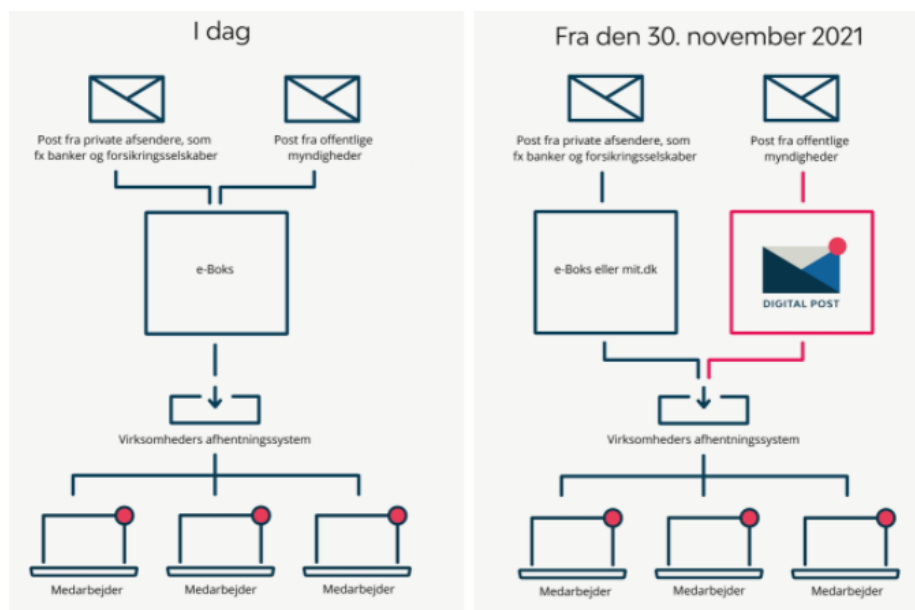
I dag

Post fra private afsendere, som fx banker og forsikringsselskaber

Post fra offentlige myndigheder

e-Boks

Virksomheders afhentningssystem

Medarbejder

Medarbejder

Medarbejder

Fra den 30. november 2021

Post fra private afsendere, som fx banker og forsikringsselskaber

Post fra offentlige myndigheder

e-Boks eller mit.dk

DIGITAL POST

Virksomheders afhentningssystem

Medarbejder

Medarbejder

Medarbejder